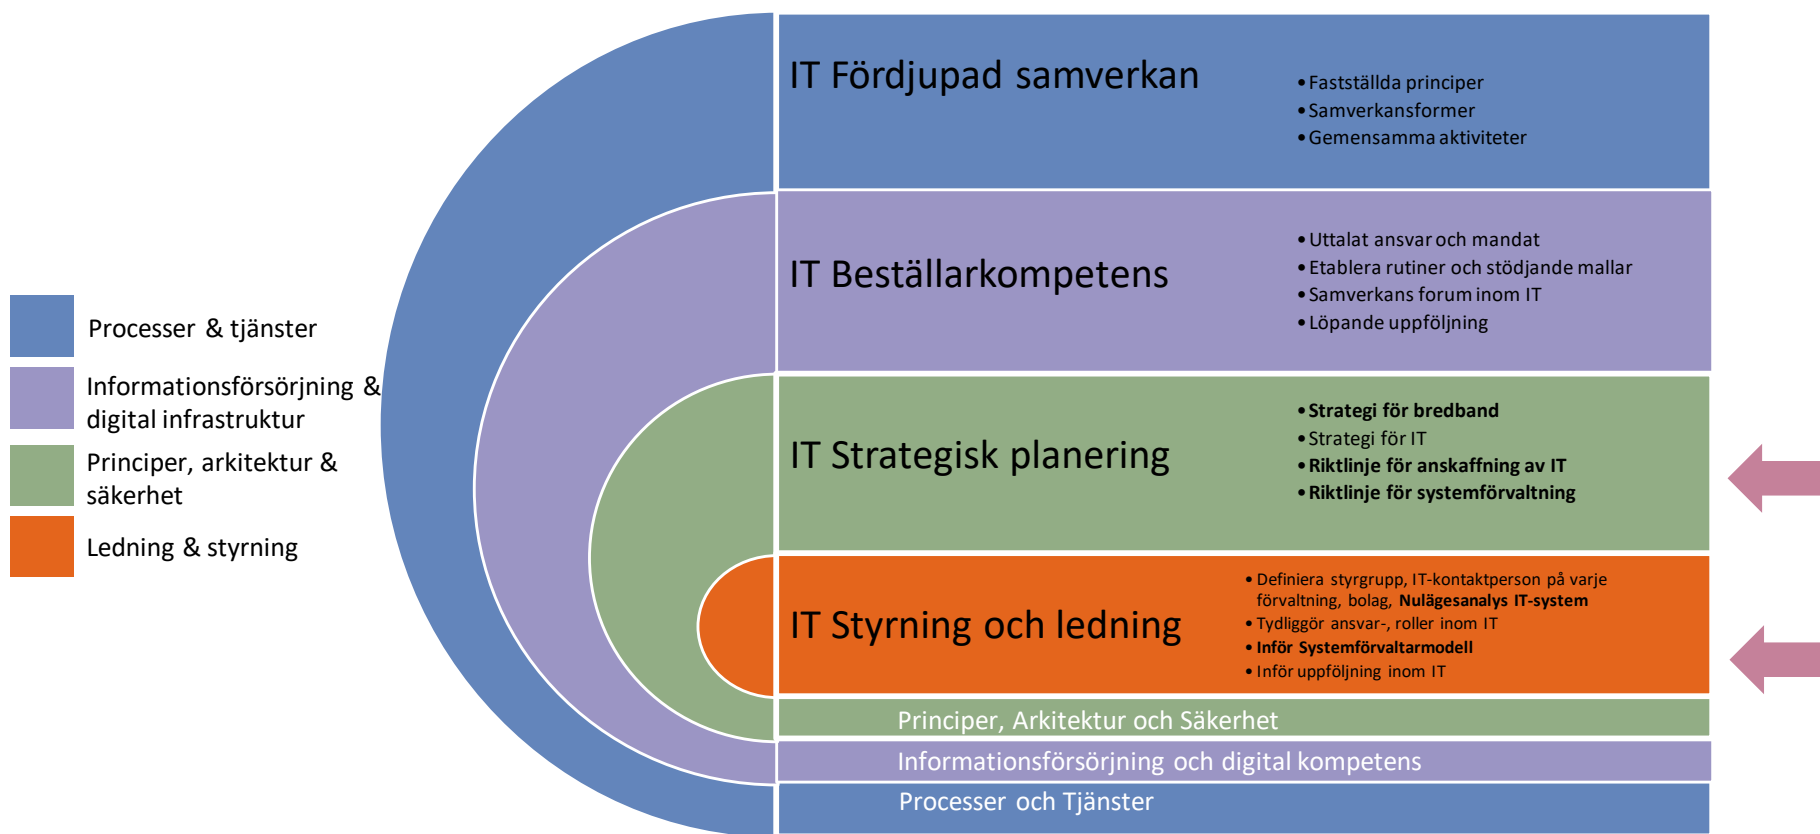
Processer & tjänster

Informationsförsörjning & digital infrastruktur

Principer, arkitektur & säkerhet

Ledning & styrning

IT Fördjupad samverkan

• Fastställda principer
• Samverkansformer
• Gemensamma aktiviteter

IT Beställarkompetens

• Uttalat ansvar och mandat
• Etablera rutiner och stödjande mallar
• Samverkans forum inom IT
• Löpande uppföljning

IT Strategisk planering

• **Strategi för bredband**
• Strategi för IT
• **Riktlinje för anskaffning av IT**
• **Riktlinje för systemförvaltning**

IT Styrning och ledning

• Definiera styrgrupp, IT-kontaktperson på varje förvaltning, bolag, **Nulägesanalys IT-system**
• Tydliggör ansvar-, roller inom IT
• **Inför Systemförvaltarmodell**
• Inför uppföljning inom IT

Principer, Arkitektur och Säkerhet

Informationsförsörjning och digital kompetens

Processer och Tjänster